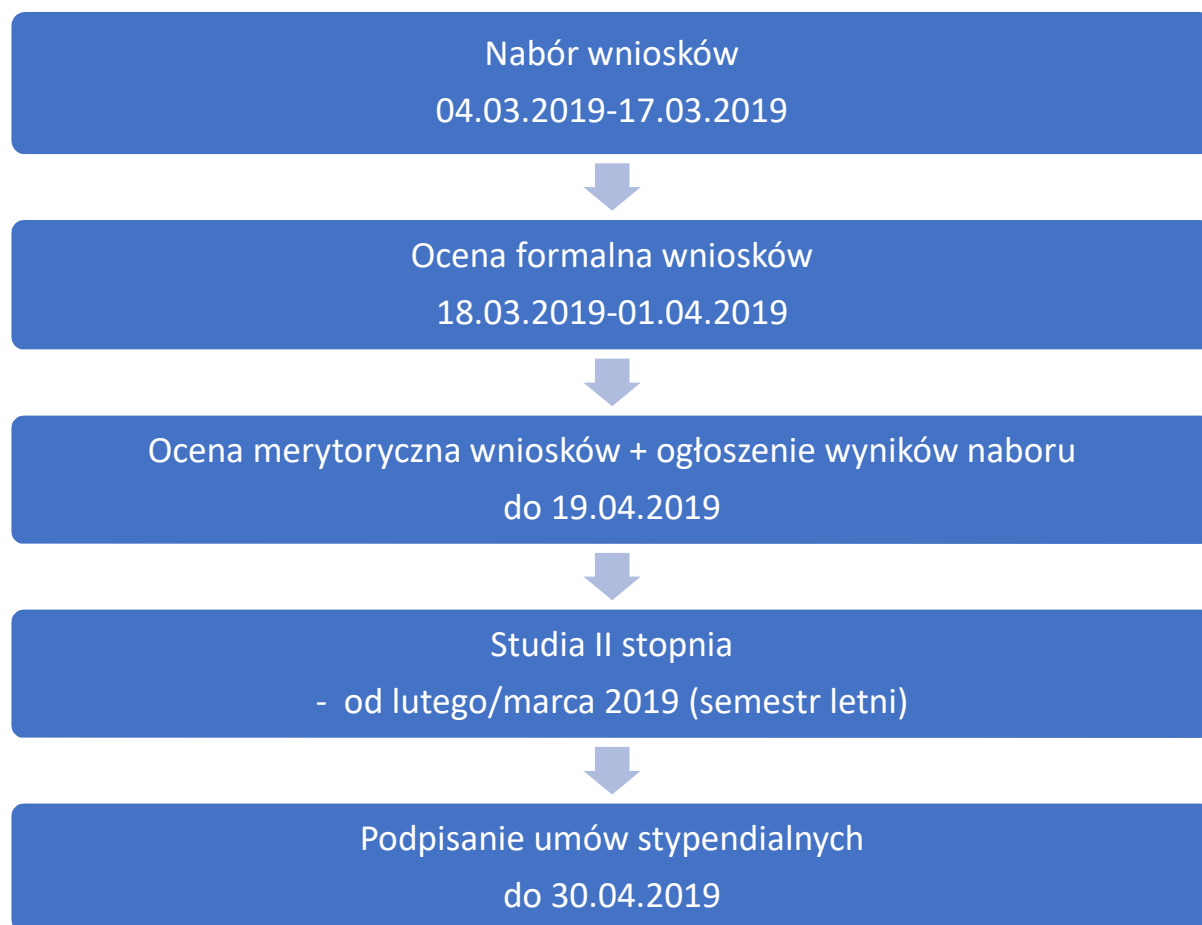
Nabór wniosków
04.03.2019-17.03.2019

Ocena formalna wniosków
18.03.2019-01.04.2019

Ocena merytoryczna wniosków + ogłoszenie wyników naboru
do 19.04.2019

Studia II stopnia
- od lutego/marca 2019 (semestr letni)

Podpisanie umów stypendialnych
do 30.04.2019